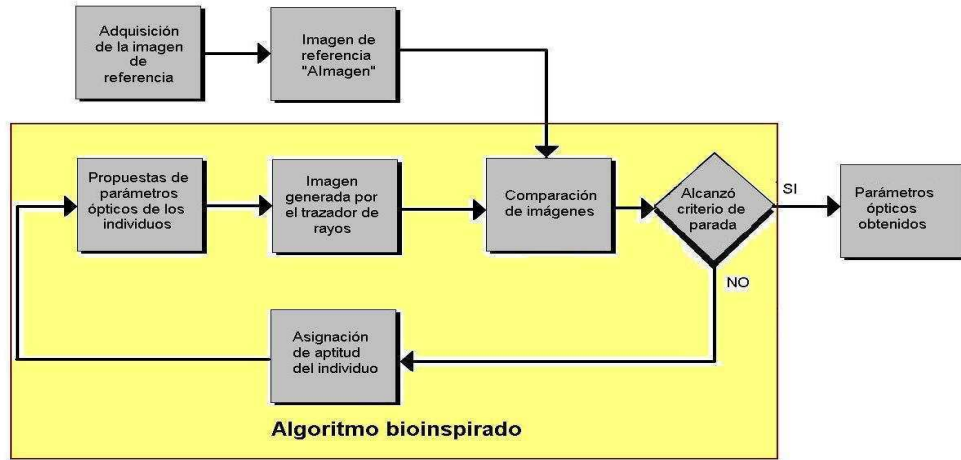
Adquisición de la imagen de referencia

Imagen de referencia "AImagen"

Propuestas de parámetros ópticos de los individuos

Imagen generada por el trazador de rayos

Comparación de imágenes

Alcanzó criterio de parada

SI

NO

Parámetros ópticos obtenidos

Asignación de aptitud del individuo

Algoritmo bioinspirado